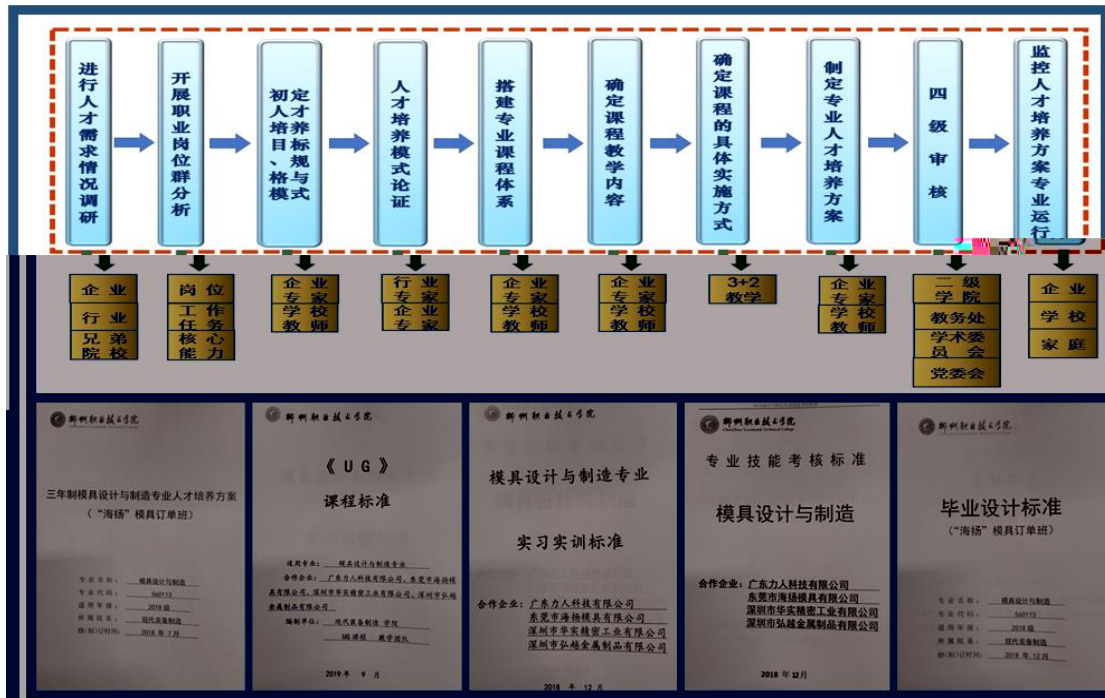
进行人才需求情况调研

开展职业岗位群分析

初定人才培养目标、规格与模式

人才培养模式论证

搭建专业课程体系

确定课程教学内容

确定课程的具体实施方式

制定专业人才培养方案

四级审核

监控人才培养方案专业运行

企业
行业
兄弟院校

岗位
工作任务
核心能力

企业专家
学校教师

行业专家
企业专家

企业专家
学校教师

企业专家
学校教师

3+2教学

企业专家
学校教师

二级学院
教务处
学术委员会
党委会

企业
学校
家庭

郴州职业技术学院
三年制模具设计与制造专业人才培养方案
（"海扬"模具订单班）
专业名称：模具设计与制造
专业代码：560113
适用年级：2018级
所属院系：现代装备制造
编（修订）时间：2018年7月

郴州职业技术学院
《UG》
课程标准
适用专业：模具设计与制造专业
合作企业：广东力人科技有限公司，东莞市海扬模具有限公司，深圳市华实精密工业有限公司，深圳市弘越金属制品有限公司
编制单位：现代装备制造学院
UG课程 教学团队
2019年9月

郴州职业技术学院
模具设计与制造专业
实习实训标准
合作企业：广东力人科技有限公司
东莞市海扬模具有限公司
深圳市华实精密工业有限公司
深圳市弘越金属制品有限公司
2018年12月

郴州职业技术学院
专业技能考核标准
模具设计与制造
合作企业：广东力人科技有限公司
东莞市海扬模具有限公司
深圳市华实精密工业有限公司
深圳市弘越金属制品有限公司
2018年12月

郴州职业技术学院
毕业设计标准
（"海扬"模具订单班）
专业名称：模具设计与制造
专业代码：560113
适用年级：2018级
所属院系：现代装备制造
编（修订）时间：2018年12月